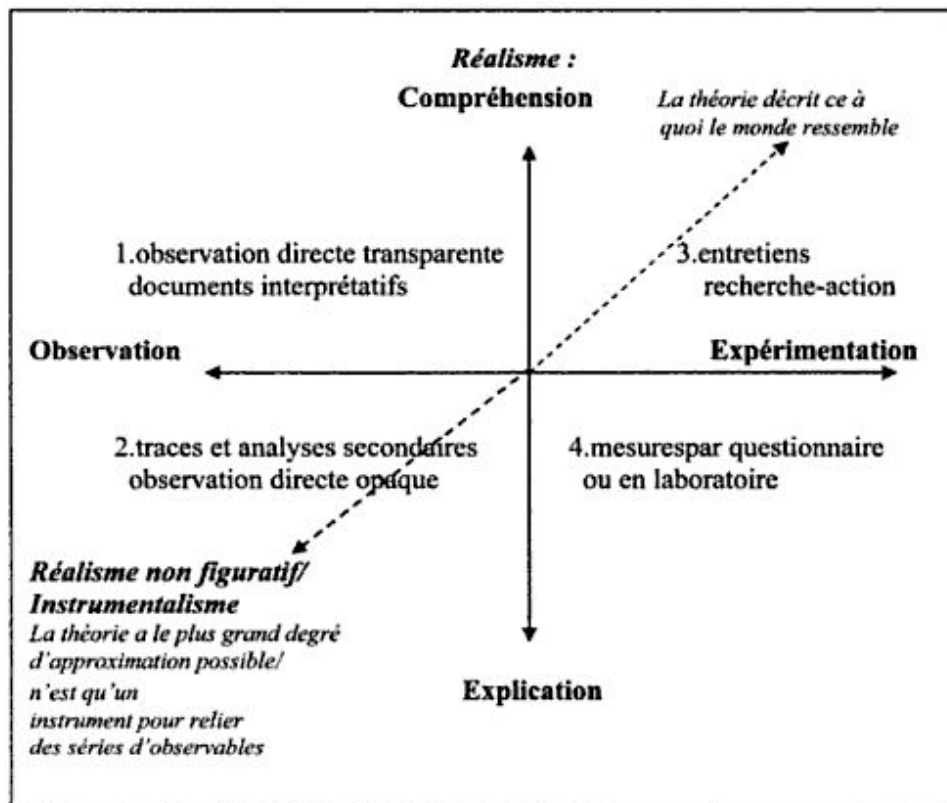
Réalisme :

Compréhension

La théorie décrit ce à quoi le monde ressemble

1.observation directe transparente documents interprétatifs

3.entretiens recherche-action

Observation

Expérimentation

2.traces et analyses secondaires observation directe opaque

4.mesurespar questionnaire ou en laboratoire

Réalisme non figuratif/ Instrumentalisme

La théorie a le plus grand degré d'approximation possible/ n'est qu'un instrument pour relier des séries d'observables

Explication